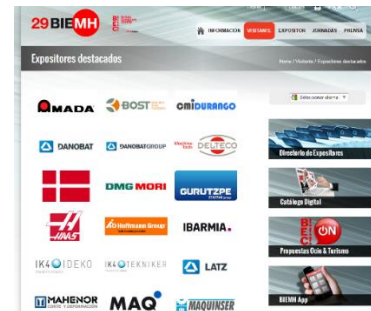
29BIEMH

INFORMACION VISITANTES EXPOSITOR JORNADAS PRENSA

Expositores destacados

Home / Visitantes / Expositores destacados

AMADA BOST omiDURANGO

DANOBAT DANOBATGROUP DELTECO

DMG MORI GURUTZPE

HAAS Hoffmann Group IBARMIA.

IK4 IDEKO IK4 TEKNIKER LATZ

MAHENOR MAQ MAQUINSER

Seleccionar idioma

Directorio de Expositores

Catálogo Digital

Propuestas Ocio & Turismo

BIEMH App